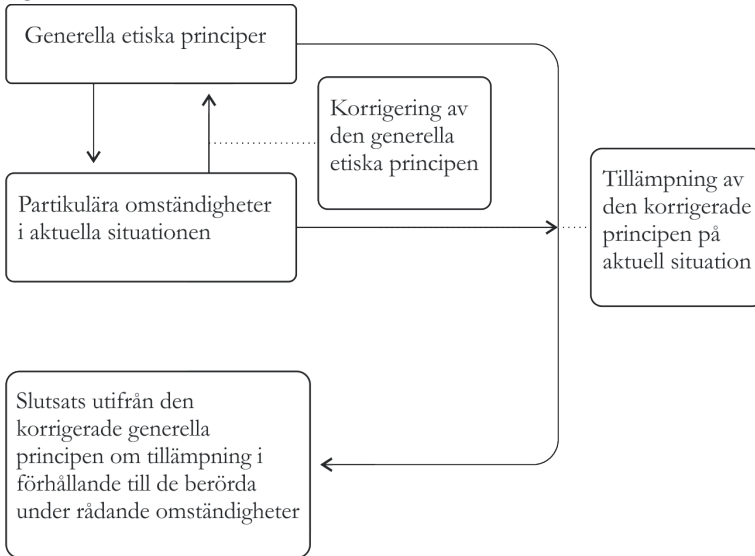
Generella etiska principer

Korrigering av den generella etiska principen

Partikulära omständigheter i aktuella situationen

Tillämpning av den korrigerade principen på aktuell situation

Slutsats utifrån den korrigerade generella principen om tillämpning i förhållande till de berörda under rådande omständigheter